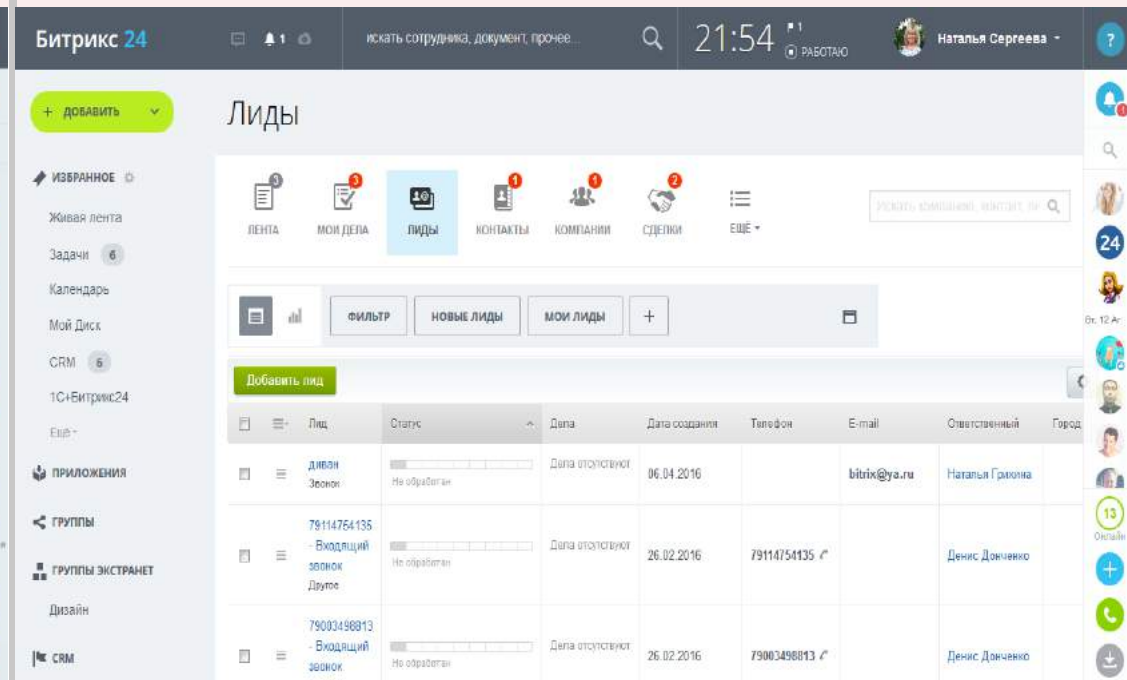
Битрикс 24 1 искать сотрудника, документ, прочее... 21:54 1 РАБОТАЮ Наталья Сергеева ?

+ ДОБАВИТЬ

ИЗБРАННОЕ
Живая лента
Задачи 6
Календарь
Мой Диск
CRM 6
1С+Битрикс24
Ещё
ПРИЛОЖЕНИЯ
ГРУППЫ
ГРУППЫ ЭКСТРАНЕТ
Дизайн
CRM

Лиды

ЛЕНТА 3 | МОИ ДЕЛА 3 | ЛИДЫ | КОНТАКТЫ 1 | КОМПАНИИ 1 | СДЕЛКИ 2 | ЕЩЁ

Искать компании, контакты, ли

ФИЛЬТР | НОВЫЕ ЛИДЫ | МОИ ЛИДЫ | +

Добавить лид

| | | Лид | Статус | Дела | Дата создания | Телефон | E-mail | Ответственный | Город |
|---|---|---|---|---|---|---|---|---|---|
| | | диван Звонок | Не обработан | Дела отсутствуют | 06.04.2016 | | bitrix@ya.ru | Наталья Грихина | |
| | | 79114754135 - Входящий звонок Другое | Не обработан | Дела отсутствуют | 26.02.2016 | 79114754135 | | Денис Донченко | |
| | | 79003498813 - Входящий звонок | Не обработан | Дела отсутствуют | 26.02.2016 | 79003498813 | | Денис Донченко | |

24
Вт, 12 А
13
Онлайн